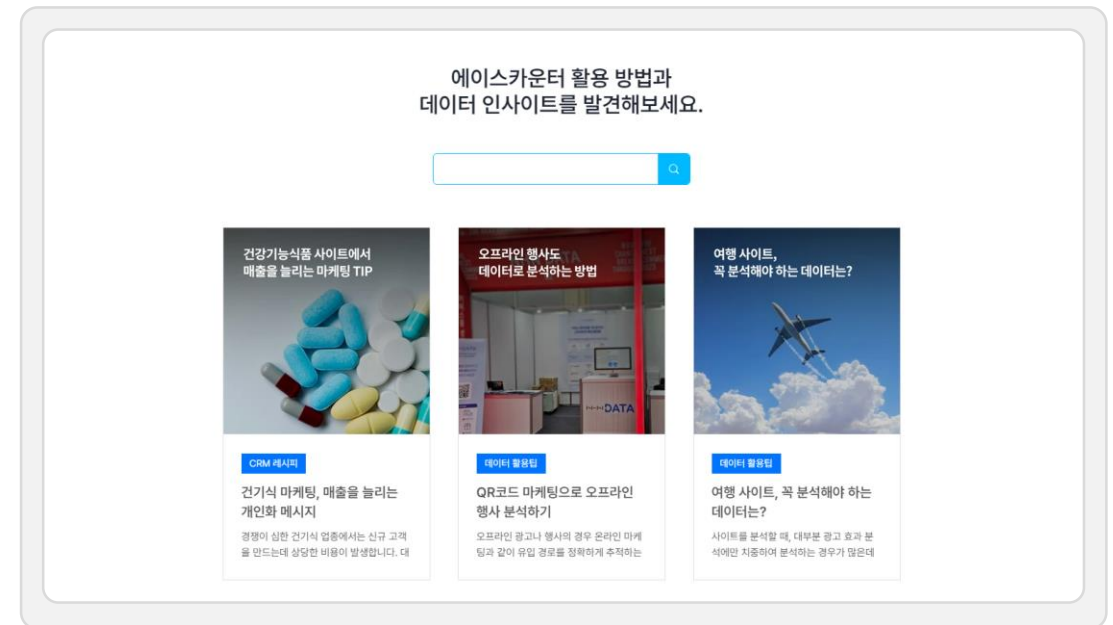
에이스카운터 활용 방법과
데이터 인사이트를 발견해보세요.

건강기능식품 사이트에서
매출을 늘리는 마케팅 TIP

CRM 레시피

건기식 마케팅, 매출을 늘리는 개인화 메시지

경쟁이 심한 건기식 업종에서는 신규 고객을 만드는데 상당한 비용이 발생합니다. 대

오프라인 행사도
데이터로 분석하는 방법

DATA

데이터 활용팁

QR코드 마케팅으로 오프라인 행사 분석하기

오프라인 광고나 행사의 경우 온라인 마케팅과 같이 유입 경로를 정확하게 추적하는

여행 사이트,
꼭 분석해야 하는 데이터는?

데이터 활용팁

여행 사이트, 꼭 분석해야 하는 데이터는?

사이트를 분석할 때, 대부분 광고 효과 분석에만 치중하여 분석하는 경우가 많은데